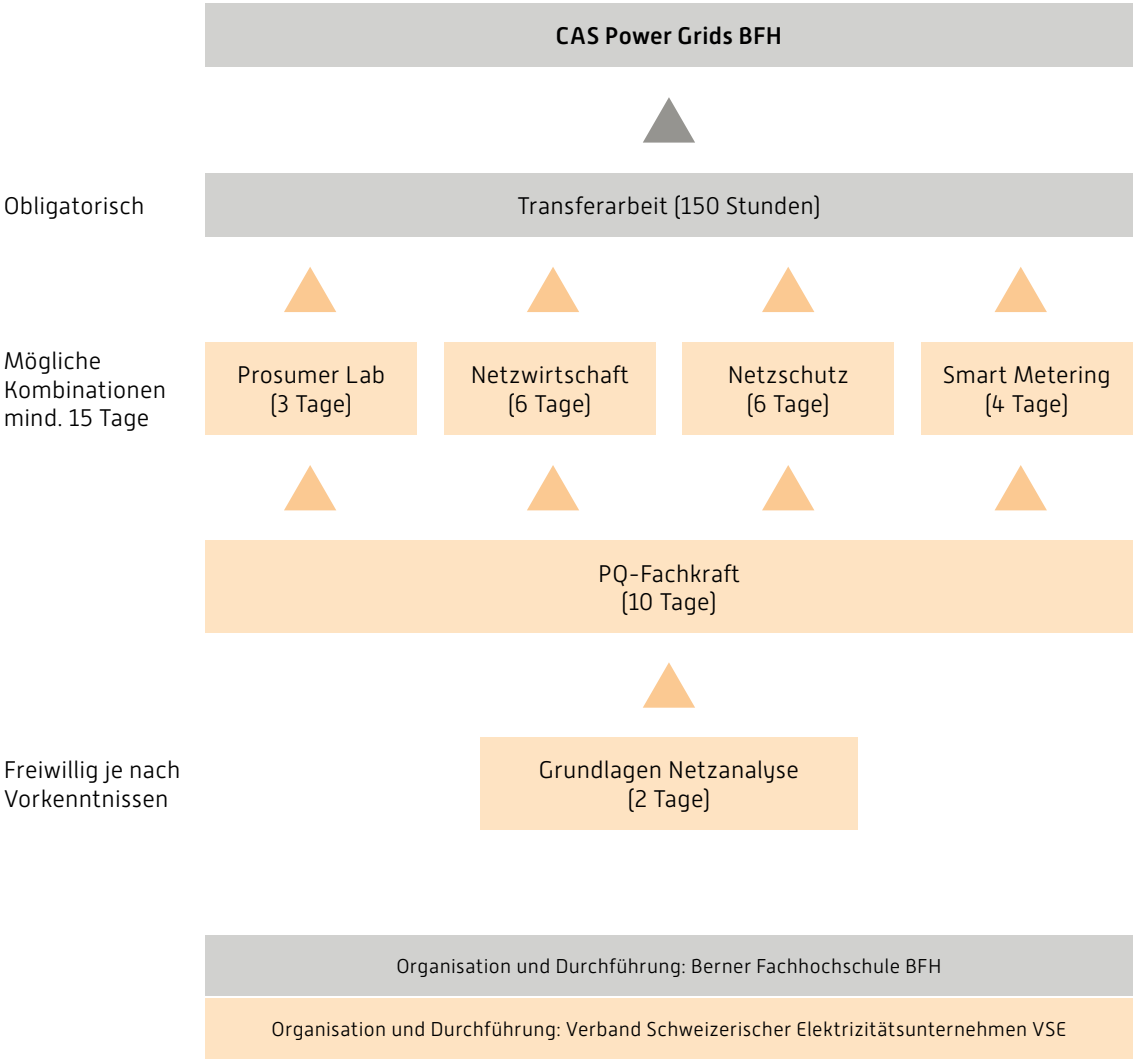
CAS Power Grids BFH

Obligatorisch

Transferarbeit (150 Stunden)

Mögliche Kombinationen mind. 15 Tage

Prosumer Lab (3 Tage)

Netzwirtschaft (6 Tage)

Netzschutz (6 Tage)

Smart Metering (4 Tage)

PQ-Fachkraft (10 Tage)

Freiwillig je nach Vorkenntnissen

Grundlagen Netzanalyse (2 Tage)

Organisation und Durchführung: Berner Fachhochschule BFH

Organisation und Durchführung: Verband Schweizerischer Elektrizitätsunternehmen VSE